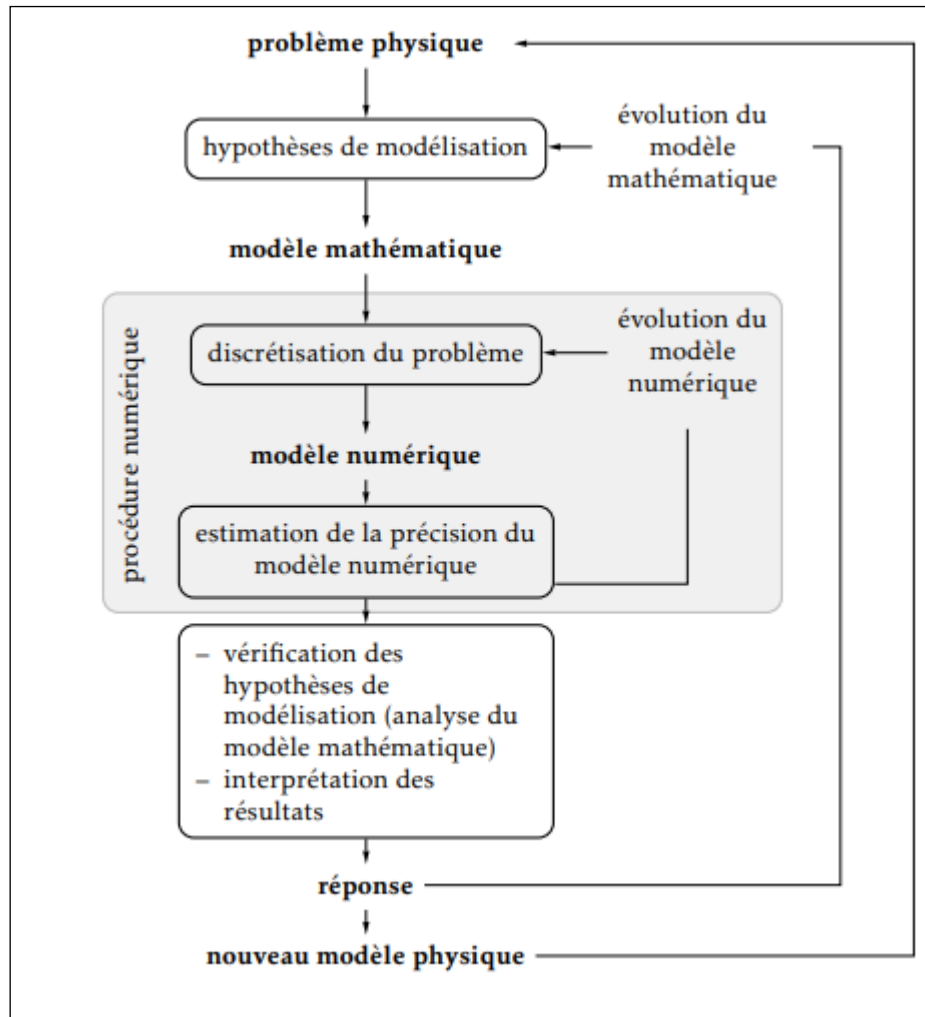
problème physique

hypothèses de modélisation

évolution du modèle mathématique

modèle mathématique

procédure numérique

discrétisation du problème

évolution du modèle numérique

modèle numérique

estimation de la précision du modèle numérique

– vérification des hypothèses de modélisation (analyse du modèle mathématique)
– interprétation des résultats

réponse

nouveau modèle physique